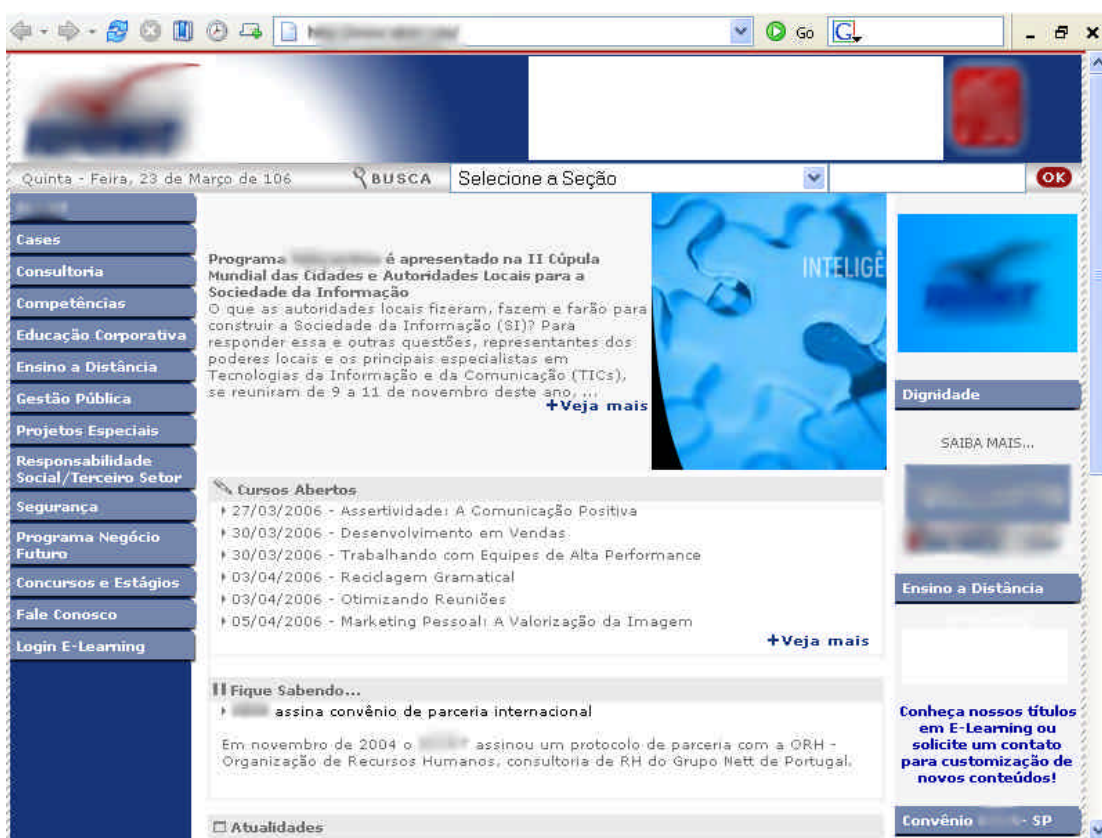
Go

Quinta - Feira, 23 de Março de 106 BUSCA Selecione a Seção OK

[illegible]
Cases
Consultoria
Competências
Educação Corporativa
Ensino a Distância
Gestão Pública
Projetos Especiais
Responsabilidade Social/Terceiro Setor
Segurança
Programa Negócio Futuro
Concursos e Estágios
Fale Conosco
Login E-Learning

Programa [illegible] é apresentado na II Cúpula Mundial das Cidades e Autoridades Locais para a Sociedade da Informação
O que as autoridades locais fizeram, fazem e farão para construir a Sociedade da Informação (SI)? Para responder essa e outras questões, representantes dos poderes locais e os principais especialistas em Tecnologias da Informação e da Comunicação (TICs), se reuniram de 9 a 11 de novembro deste ano, ...
+Veja mais

INTELIGÊ

Cursos Abertos
27/03/2006 - Assertividade: A Comunicação Positiva
30/03/2006 - Desenvolvimento em Vendas
30/03/2006 - Trabalhando com Equipes de Alta Performance
03/04/2006 - Reciclagem Gramatical
03/04/2006 - Otimizando Reuniões
05/04/2006 - Marketing Pessoal: A Valorização da Imagem
+Veja mais

Fique Sabendo...
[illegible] assina convênio de parceria internacional

Em novembro de 2004 o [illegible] assinou um protocolo de parceria com a ORH - Organização de Recursos Humanos, consultoria de RH do Grupo Nett de Portugal.

Atualidades

Dignidade
SAIBA MAIS...
Ensino a Distância
Conheça nossos títulos em E-Learning ou solicite um contato para customização de novos conteúdos!
Convênio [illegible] - SP